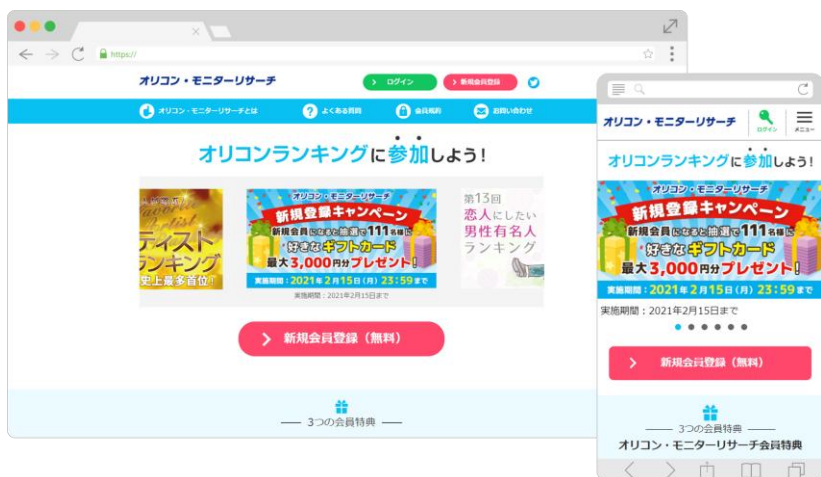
https://

オリコン・モニターリサーチ

ログイン
新規会員登録

オリコン・モニターリサーチとは
よくある質問
会員規約
お問い合わせ

オリコンランキングに参加しよう！

ティスト
ランキング
史上最多首位

オリコン・モニターリサーチ
新規登録キャンペーン
新規会員になると抽選で111名様に
好きなギフトカード
最大3,000円分プレゼント！
実施期間：2021年2月15日(月) 23:59まで

実施期間：2021年2月15日まで

第13回
恋人にしたい
男性有名人
ランキング

新規会員登録（無料）

3つの会員特典

オリコン・モニターリサーチ
ログイン
メニュー

オリコンランキングに参加しよう！

オリコン・モニターリサーチ
新規登録キャンペーン
新規会員になると抽選で111名様に
好きなギフトカード
最大3,000円分プレゼント！
実施期間：2021年2月15日(月) 23:59まで

実施期間：2021年2月15日まで

新規会員登録（無料）

3つの会員特典
オリコン・モニターリサーチ会員特典